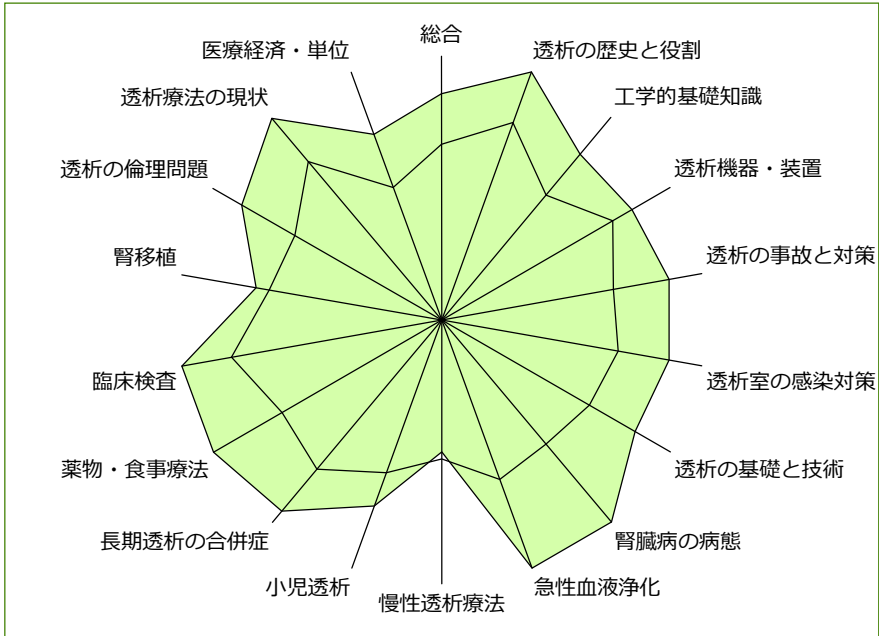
総合
透析の歴史と役割
工学的基礎知識
透析機器・装置
透析の事故と対策
透析室の感染対策
透析の基礎と技術
腎臓病の病態
急性血液浄化
慢性透析療法
小児透析
長期透析の合併症
薬物・食事療法
臨床検査
腎移植
透析の倫理問題
透析療法の現状
医療経済・単位